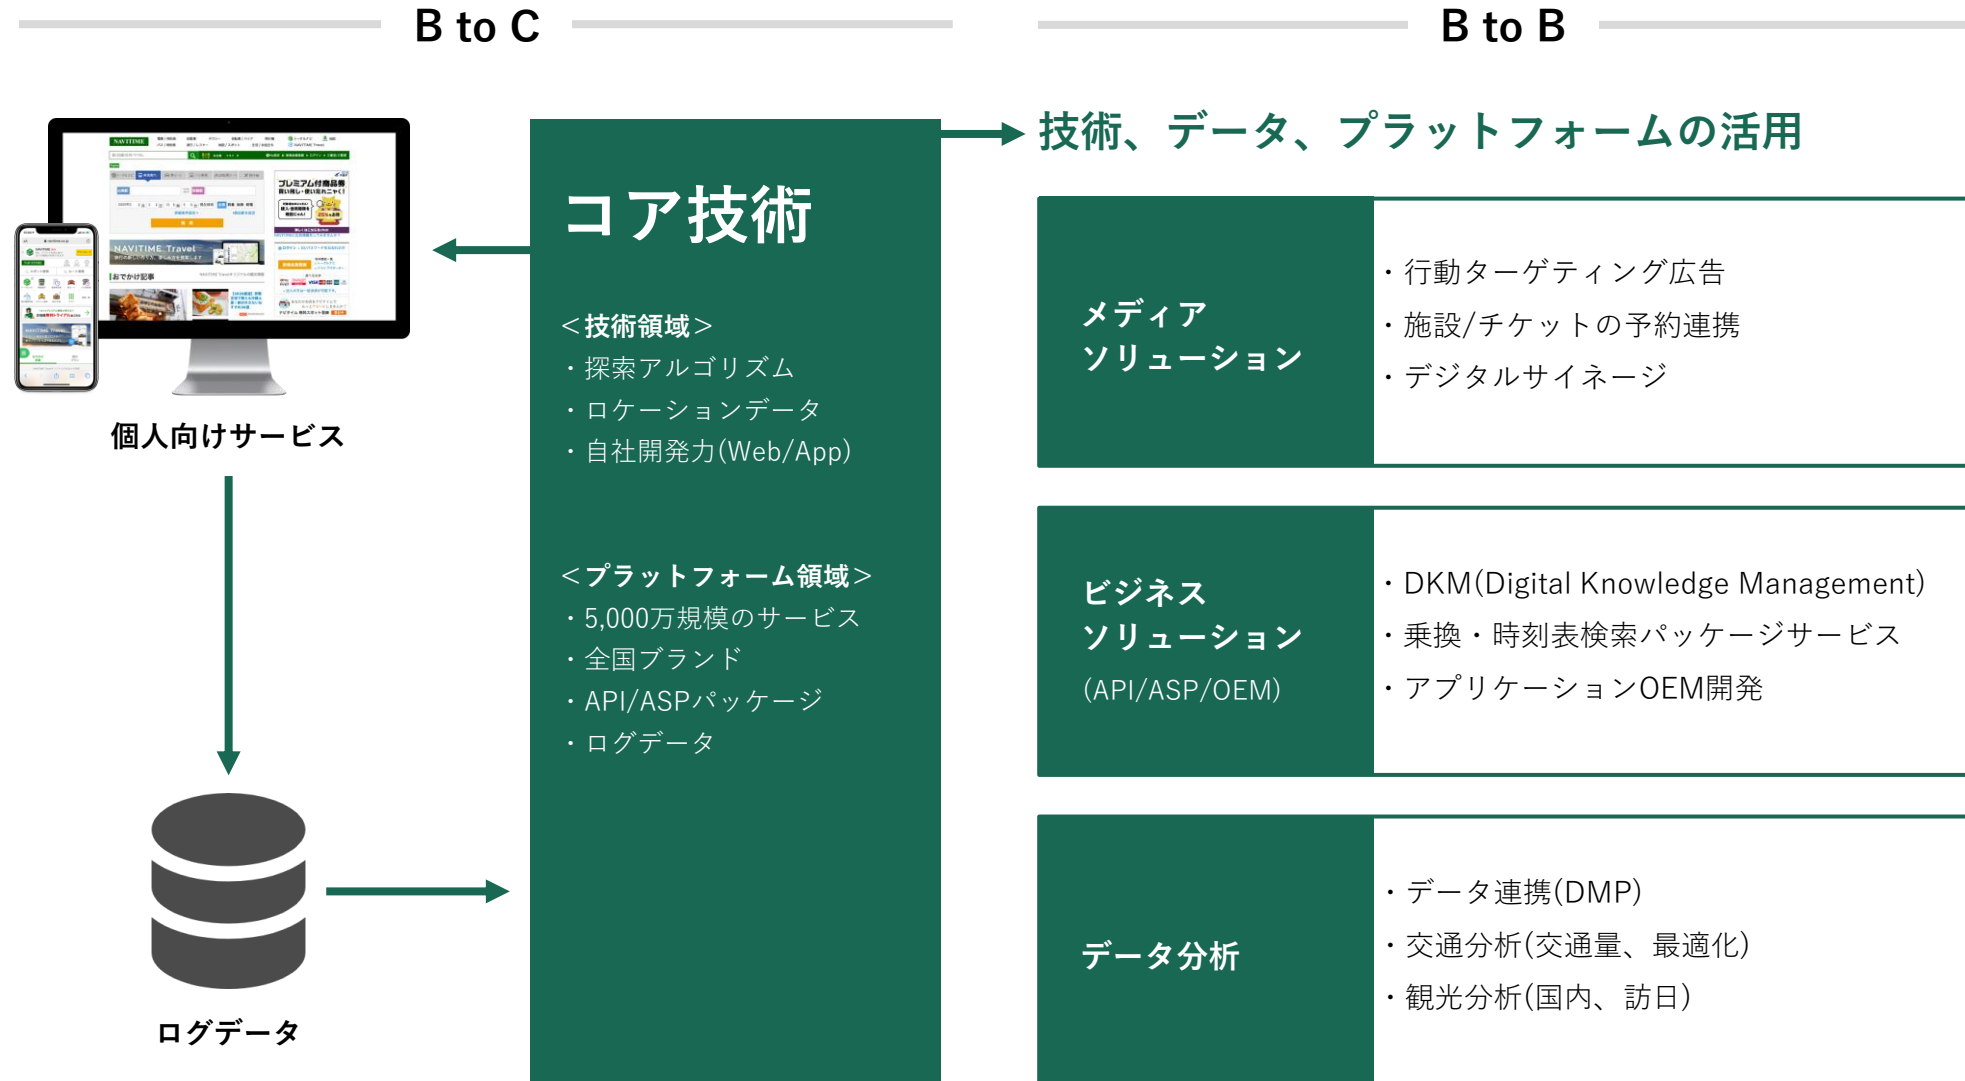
B to C

B to B

個人向けサービス

ログデータ

コア技術

＜技術領域＞
・探索アルゴリズム
・ロケーションデータ
・自社開発力(Web/App)

＜プラットフォーム領域＞
・5,000万規模のサービス
・全国ブランド
・API/ASPパッケージ
・ログデータ

技術、データ、プラットフォームの活用

メディア
ソリューション

・行動ターゲティング広告
・施設/チケットの予約連携
・デジタルサイネージ

ビジネス
ソリューション
(API/ASP/OEM)

・DKM(Digital Knowledge Management)
・乗換・時刻表検索パッケージサービス
・アプリケーションOEM開発

データ分析

・データ連携(DMP)
・交通分析(交通量、最適化)
・観光分析(国内、訪日)